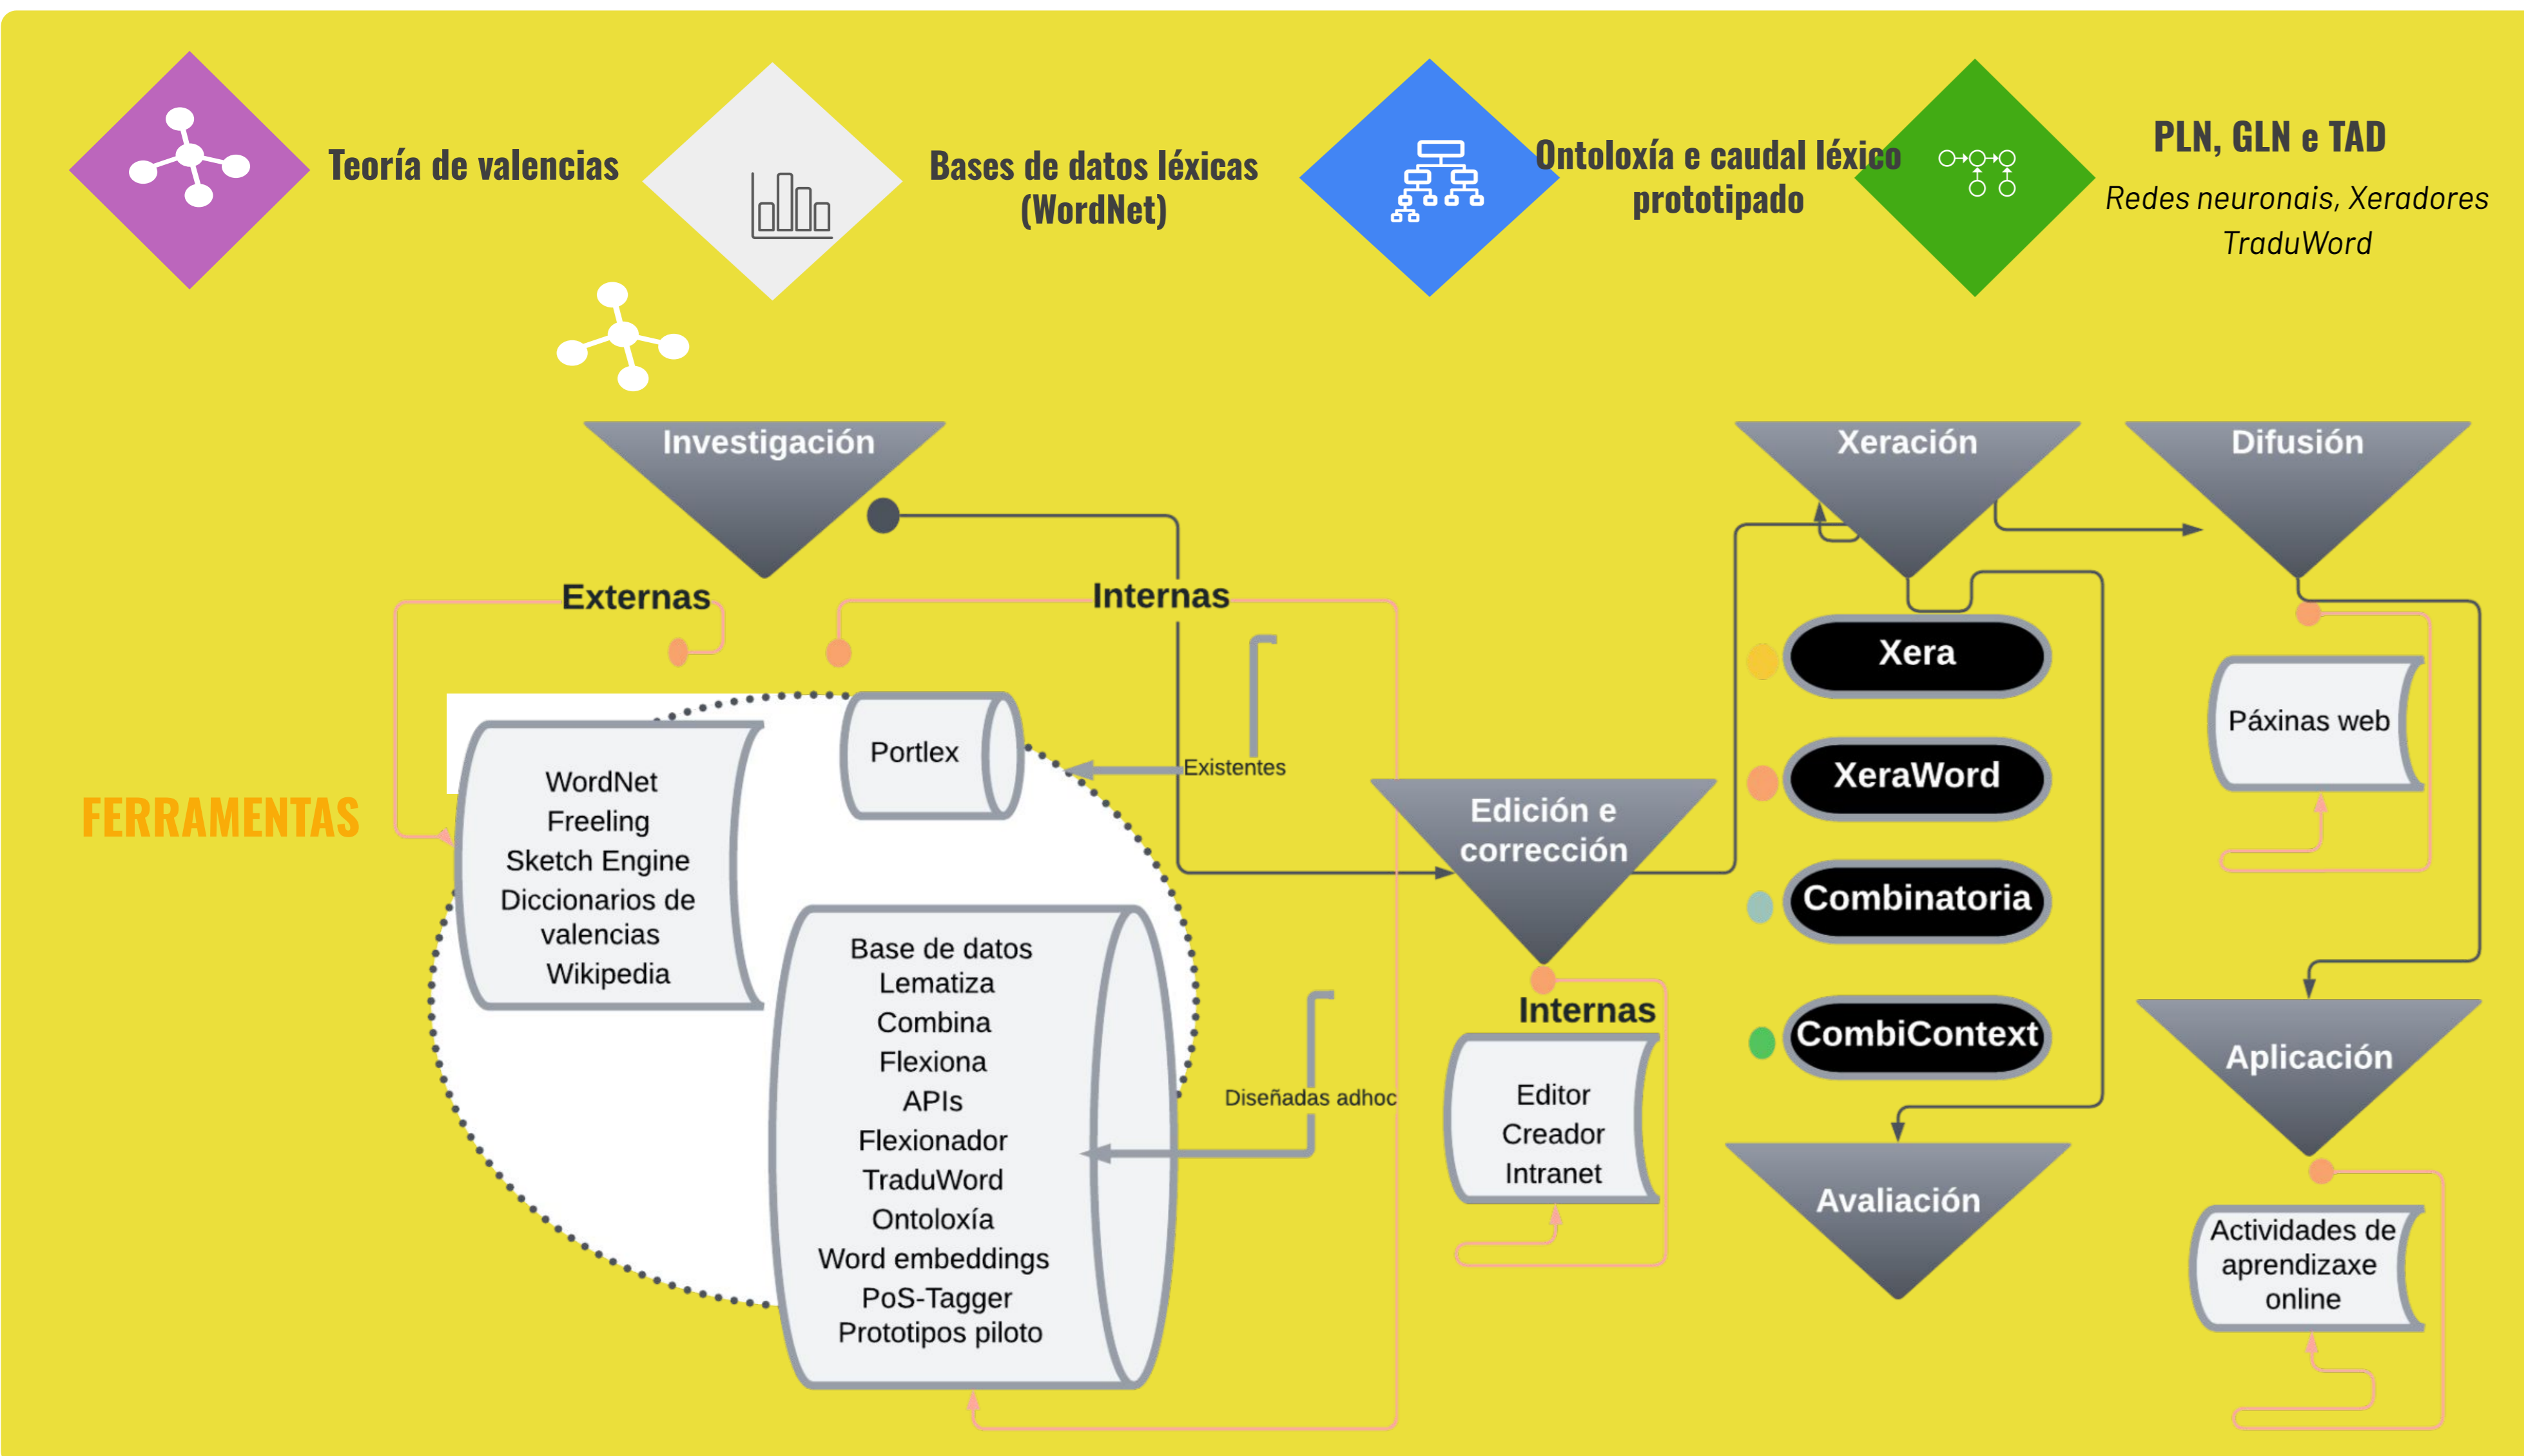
Teoría de valencias

Bases de datos léxicas (WordNet)

Ontoloxía e caudal léxico prototipado

PLN, GLN e TAD

Redes neuronais, Xeradores TraduWord

Investigación

Xeración

Difusión

Externas

Internas

FERRAMENTAS

WordNet
Freeling
Sketch Engine
Diccionarios de valencias
Wikipedia

Portlex

Existentes

Base de datos
Lematiza
Combina
Flexiona
APIs
Flexionador
TraduWord
Ontoloxía
Word embeddings
PoS-Tagger
Prototipos piloto

Diseñadas adhoc

Edición e corrección

Internas

Editor
Creador
Intranet

Xera

XeraWord

Combinatoria

CombiContext

Avaliación

Páxinas web

Aplicación

Actividades de aprendizaxe online